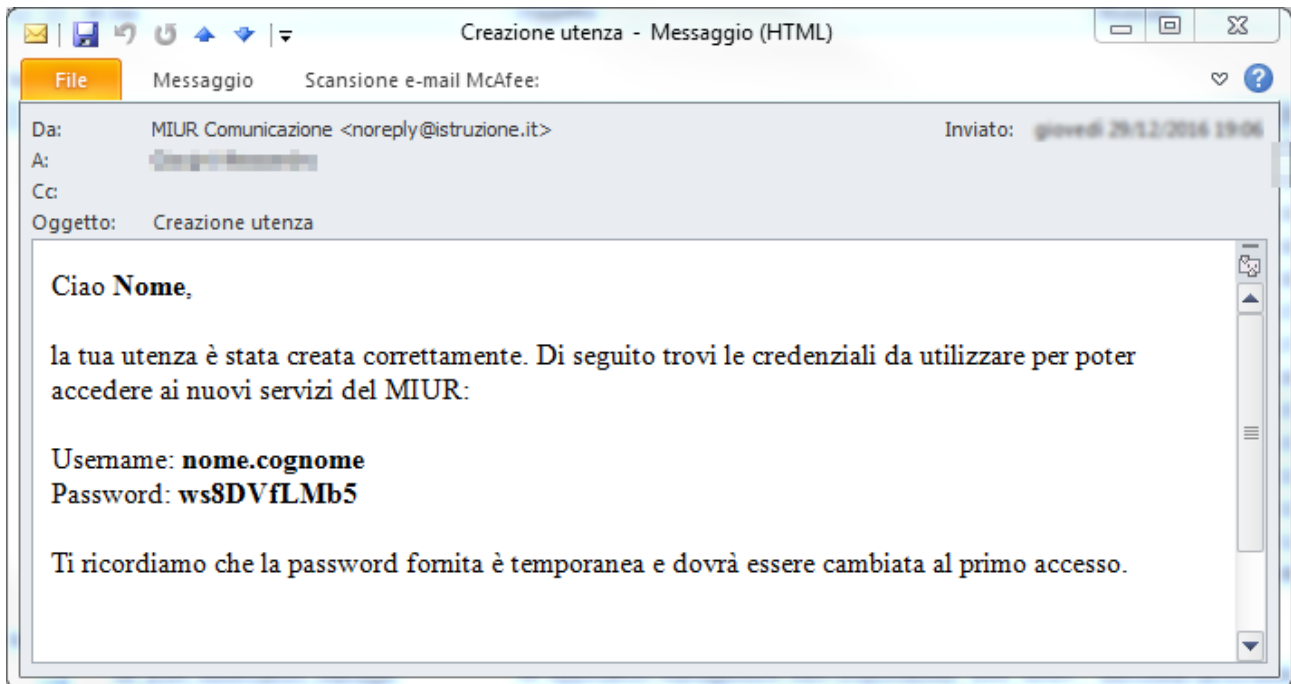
Creazione utenza - Messaggio (HTML)

File
Messaggio
Scansione e-mail McAfee:

Da: MIUR Comunicazione <noreply@istruzione.it>
Inviato: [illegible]
A: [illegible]
Cc:
Oggetto: Creazione utenza

Ciao **Nome**,

la tua utenza è stata creata correttamente. Di seguito trovi le credenziali da utilizzare per poter accedere ai nuovi servizi del MIUR:

Username: **nome.cognome**
Password: **ws8DVfLMb5**

Ti ricordiamo che la password fornita è temporanea e dovrà essere cambiata al primo accesso.